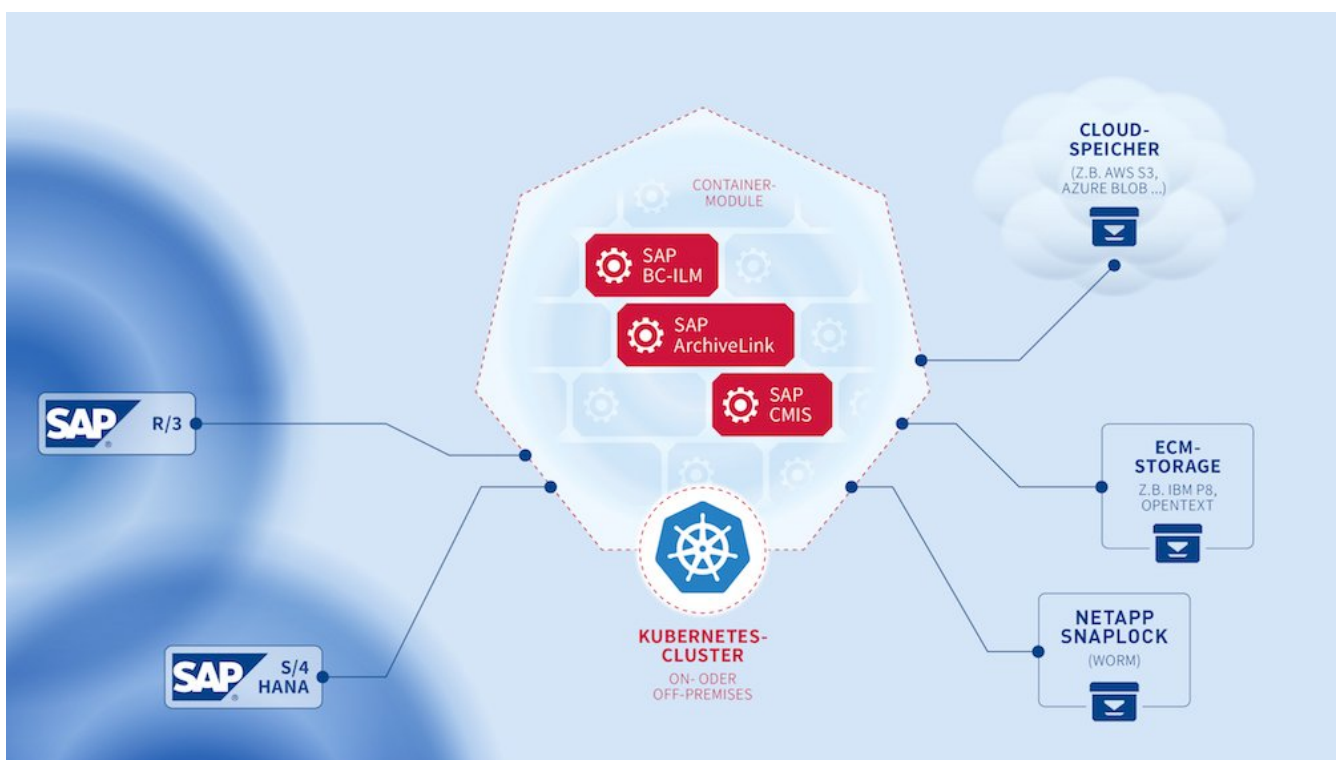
SAP R/3

SAP S/4 HANA

CONTAINER-MODULE

SAP BC-ILM

SAP ArchiveLink

SAP CMIS

KUBERNETES-CLUSTER

ON- ODER OFF-PREMISES

CLOUD-SPEICHER

(Z.B. AWS S3, AZURE BLOB ...)

ECM-STORAGE

Z.B. IBM P8, OPENTEXT

NETAPP SNAPLOCK

(WORM)